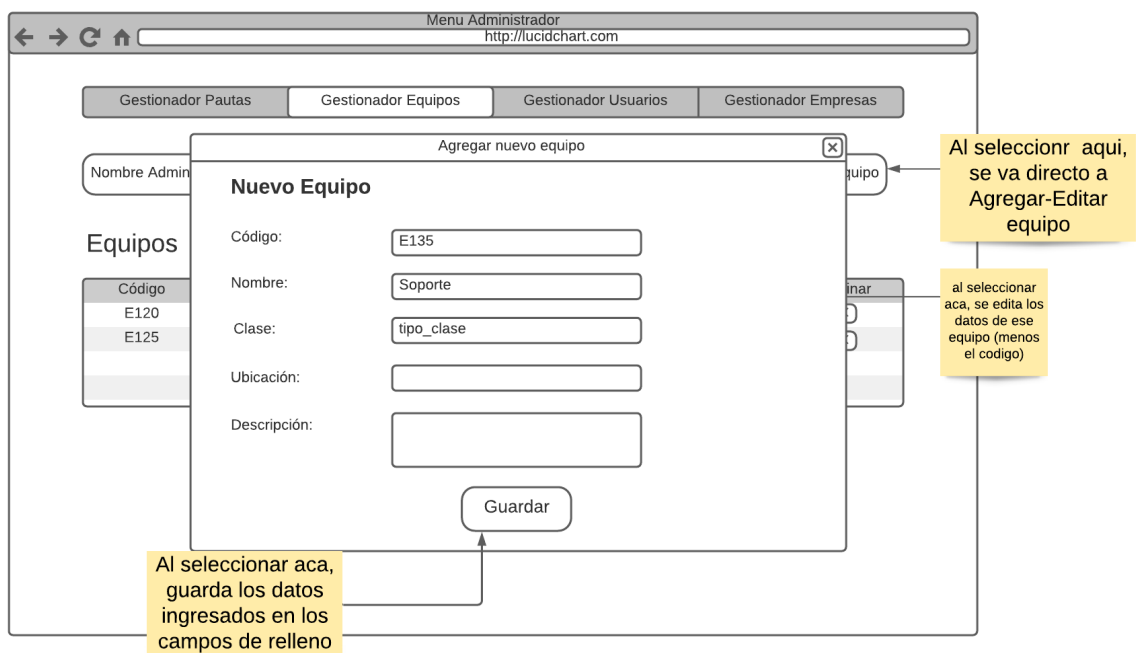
Menu Administrador

http://lucidchart.com

Gestionador Pautas | Gestionador Equipos | Gestionador Usuarios | Gestionador Empresas

Nombre Admin

quipo

Equipos

| Código | inar |
|---|---|
| E120 | |
| E125 | |

Agregar nuevo equipo

Nuevo Equipo

Código: E135

Nombre: Soporte

Clase: tipo_clase

Ubicación:

Descripción:

Guardar

Al seleccionr aqui, se va directo a Agregar-Editar equipo

al seleccionar aca, se edita los datos de ese equipo (menos el codigo)

Al seleccionar aca, guarda los datos ingresados en los campos de relleno